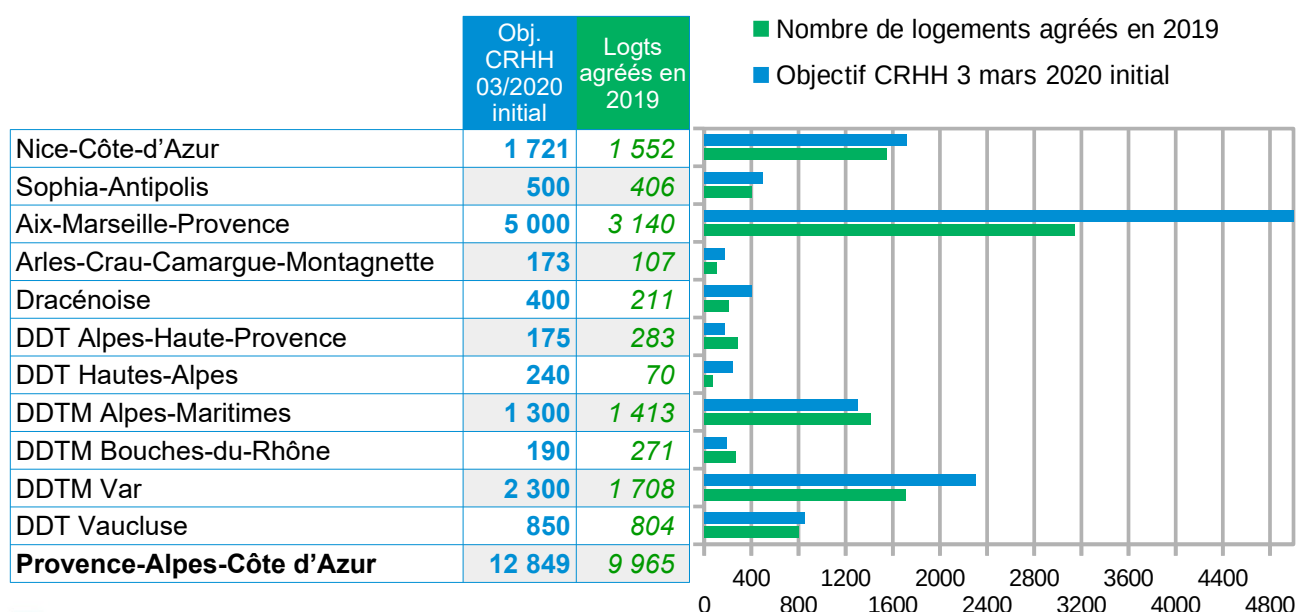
| | Obj. CRHH 03/2020 initial | Logts agréés en 2019 |
|---|---|---|
| Nice-Côte-d'Azur | 1 721 | 1 552 |
| Sophia-Antipolis | 500 | 406 |
| Aix-Marseille-Provence | 5 000 | 3 140 |
| Arles-Crau-Camargue-Montagnette | 173 | 107 |
| Dracénoise | 400 | 211 |
| DDT Alpes-Haute-Provence | 175 | 283 |
| DDT Hautes-Alpes | 240 | 70 |
| DDTM Alpes-Maritimes | 1 300 | 1 413 |
| DDTM Bouches-du-Rhône | 190 | 271 |
| DDTM Var | 2 300 | 1 708 |
| DDT Vaucluse | 850 | 804 |
| **Provence-Alpes-Côte d'Azur** | 12 849 | 9 965 |

Nombre de logements agréés en 2019
Objectif CRHH 3 mars 2020 initial

400 1200 2000 2800 3600 4400
0 800 1600 2400 3200 4000 4800